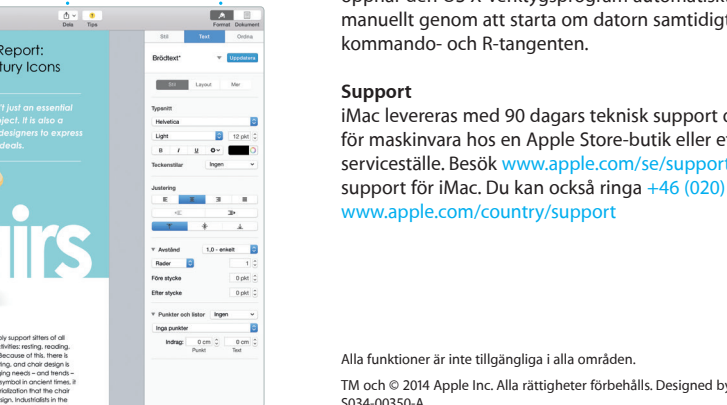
Dela Tips
Format Dokument
Report:
tury Icons
Stil Text Ordna
Brödtext* Uppdatera
Stil Layout Mer
Typsnitt
Helvetica
Light 12 pkt
B I U
Teckenstilar Ingen
't just an essential
bject. It is also a
designers to express
deals.
Justering
Avstånd 1,0 - enkelt
Rader 1
Före stycke 0 pkt
Efter stycke 0 pkt
Punkter och listor Ingen
Inga punkter
Indrag: 0 cm 0 cm
Punkt Text
irs
ly support sitters of all
ctivities: resting, reading,
Because of this, there is
ing, and chair design is
ging needs – and trends –
symbol in ancient times, it
rivilization that the chair
sign. Industrialists in the

öppnar den OS X-verktygsprogram automatiskt
manuellt genom att starta om datorn samtidigt
kommando- och R-tangenten.

Support
iMac levereras med 90 dagars teknisk support o
för maskinvara hos en Apple Store-butik eller ett
serviceställe. Besök www.apple.com/se/support
support för iMac. Du kan också ringa +46 (020)
www.apple.com/country/support

Alla funktioner är inte tillgängliga i alla områden.

TM och © 2014 Apple Inc. Alla rättigheter förbehålls. Designed by
S034-00350-A